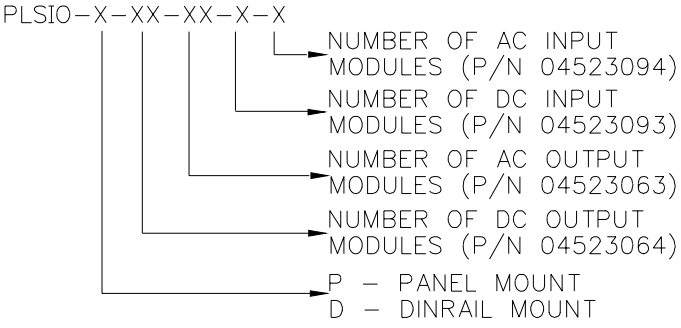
PLSIO-X-XX-XX-X-X

NUMBER OF AC INPUT MODULES (P/N 04523094)

NUMBER OF DC INPUT MODULES (P/N 04523093)

NUMBER OF AC OUTPUT MODULES (P/N 04523063)

NUMBER OF DC OUTPUT MODULES (P/N 04523064)

P – PANEL MOUNT
D – DINRAIL MOUNT